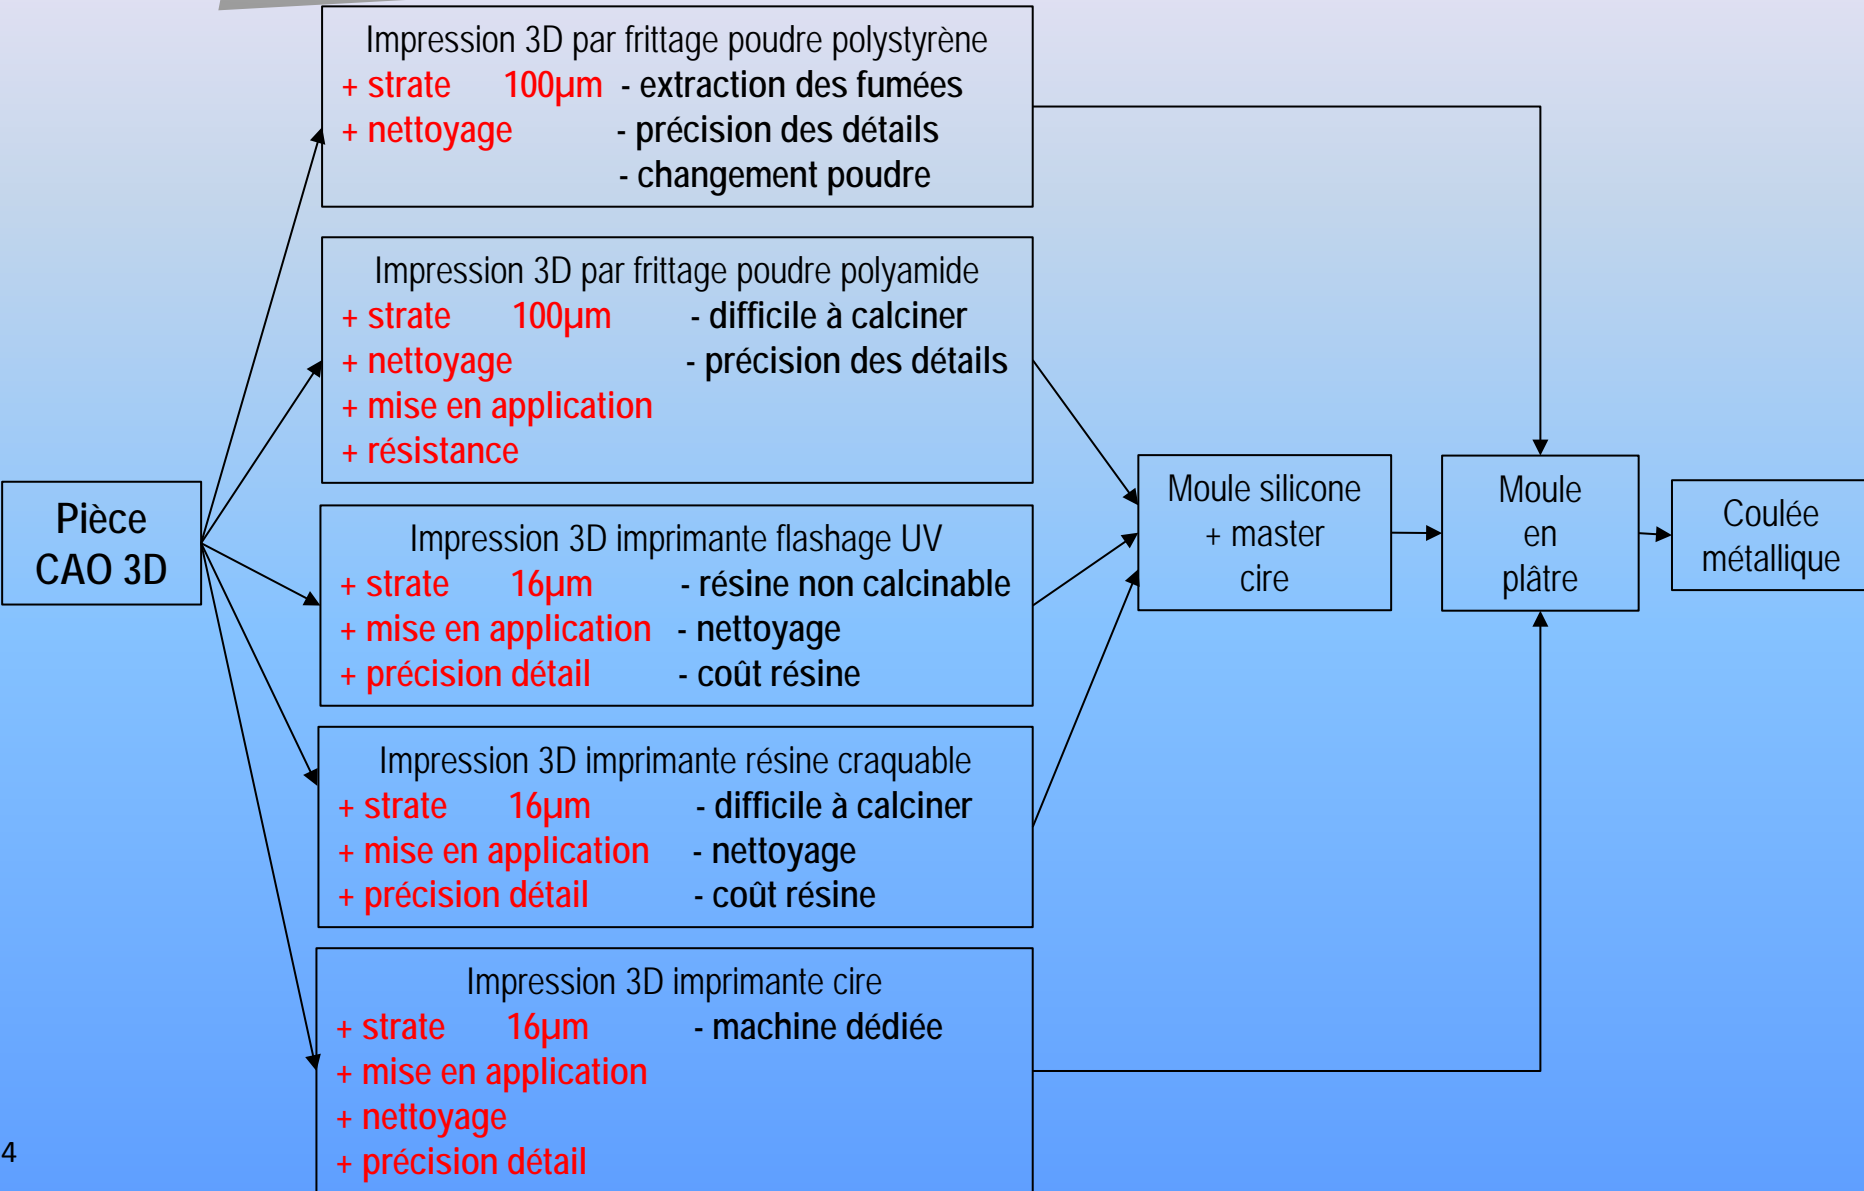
Pièce CAO 3D

Impression 3D par frittage poudre polystyrène
+ strate 100µm
+ nettoyage
- extraction des fumées
- précision des détails
- changement poudre

Impression 3D par frittage poudre polyamide
+ strate 100µm
+ nettoyage
+ mise en application
+ résistance
- difficile à calciner
- précision des détails

Impression 3D imprimante flashage UV
+ strate 16µm
+ mise en application
+ précision détail
- résine non calcinable
- nettoyage
- coût résine

Impression 3D imprimante résine craquable
+ strate 16µm
+ mise en application
+ précision détail
- difficile à calciner
- nettoyage
- coût résine

Impression 3D imprimante cire
+ strate 16µm
+ mise en application
+ nettoyage
+ précision détail
- machine dédiée

Moule silicone + master cire

Moule en plâtre

Coulée métallique

4